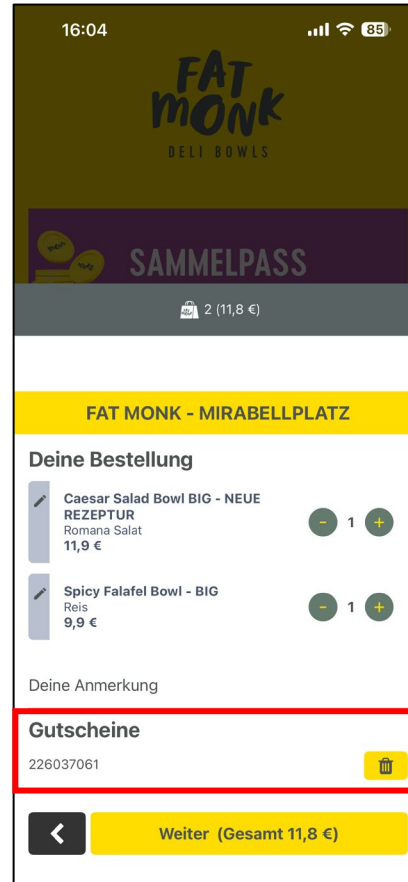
16:04

85

FAT MONK

DELI BOWLS

SAMMELPASS

2 (11,8 €)

FAT MONK - MIRABELLPLATZ

Deine Bestellung

Caesar Salad Bowl BIG - NEUE REZEPTUR
Romana Salat
11,9 €

1

Spicy Falafel Bowl - BIG
Reis
9,9 €

1

Deine Anmerkung

Gutscheine

226037061

Weiter (Gesamt 11,8 €)